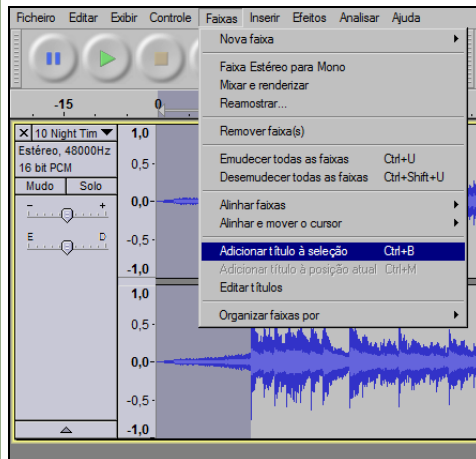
Ficheiro Editar Exibir Controle Faixas Inserir Efeitos Analisar Ajuda

Nova faixa

Faixa Estéreo para Mono
Mixar e renderizar
Reamostrar...

Remover faixa(s)

Emudecer todas as faixas Ctrl+U
Desemudecer todas as faixas Ctrl+Shift+U

Alinhar faixas
Alinhar e mover o cursor

Adicionar título à seleção Ctrl+B
Adicionar título à posição atual Ctrl+M
Editar títulos

Organizar faixas por

-15 0

10 Night Tim
Estéreo, 48000Hz
16 bit PCM
Mudo Solo
- +
E D

1,0
0,5
0,0
-0,5
-1,0
1,0
0,5
0,0
-0,5
-1,0